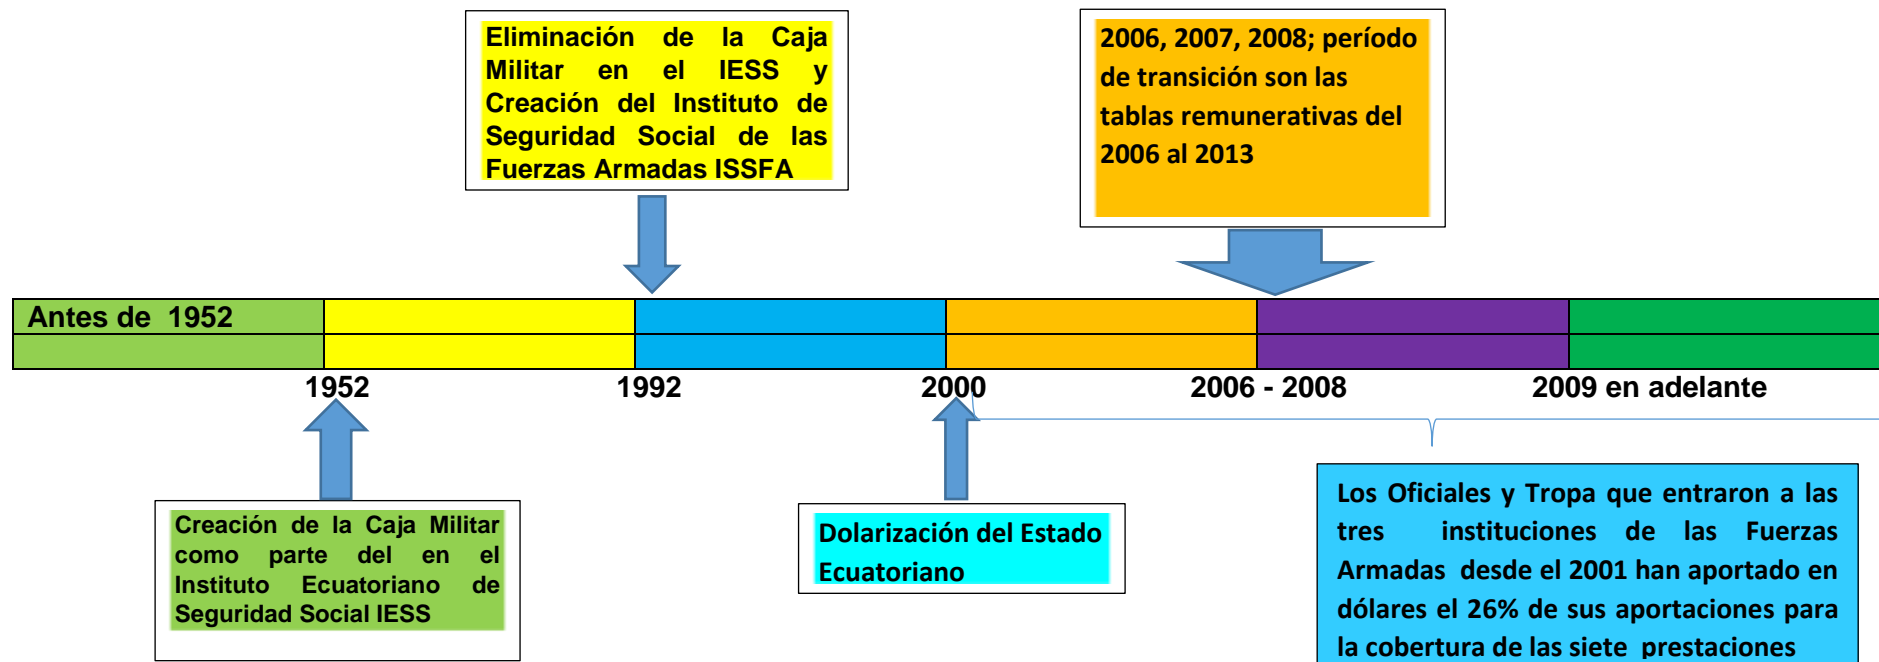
Eliminación de la Caja Militar en el IESS y Creación del Instituto de Seguridad Social de las Fuerzas Armadas ISSFA

2006, 2007, 2008; período de transición son las tablas remunerativas del 2006 al 2013

Antes de 1952

1952

1992

2000

2006 - 2008

2009 en adelante

Creación de la Caja Militar como parte del en el Instituto Ecuatoriano de Seguridad Social IESS

Dolarización del Estado Ecuatoriano

Los Oficiales y Tropa que entraron a las tres instituciones de las Fuerzas Armadas desde el 2001 han aportado en dólares el 26% de sus aportaciones para la cobertura de las siete prestaciones